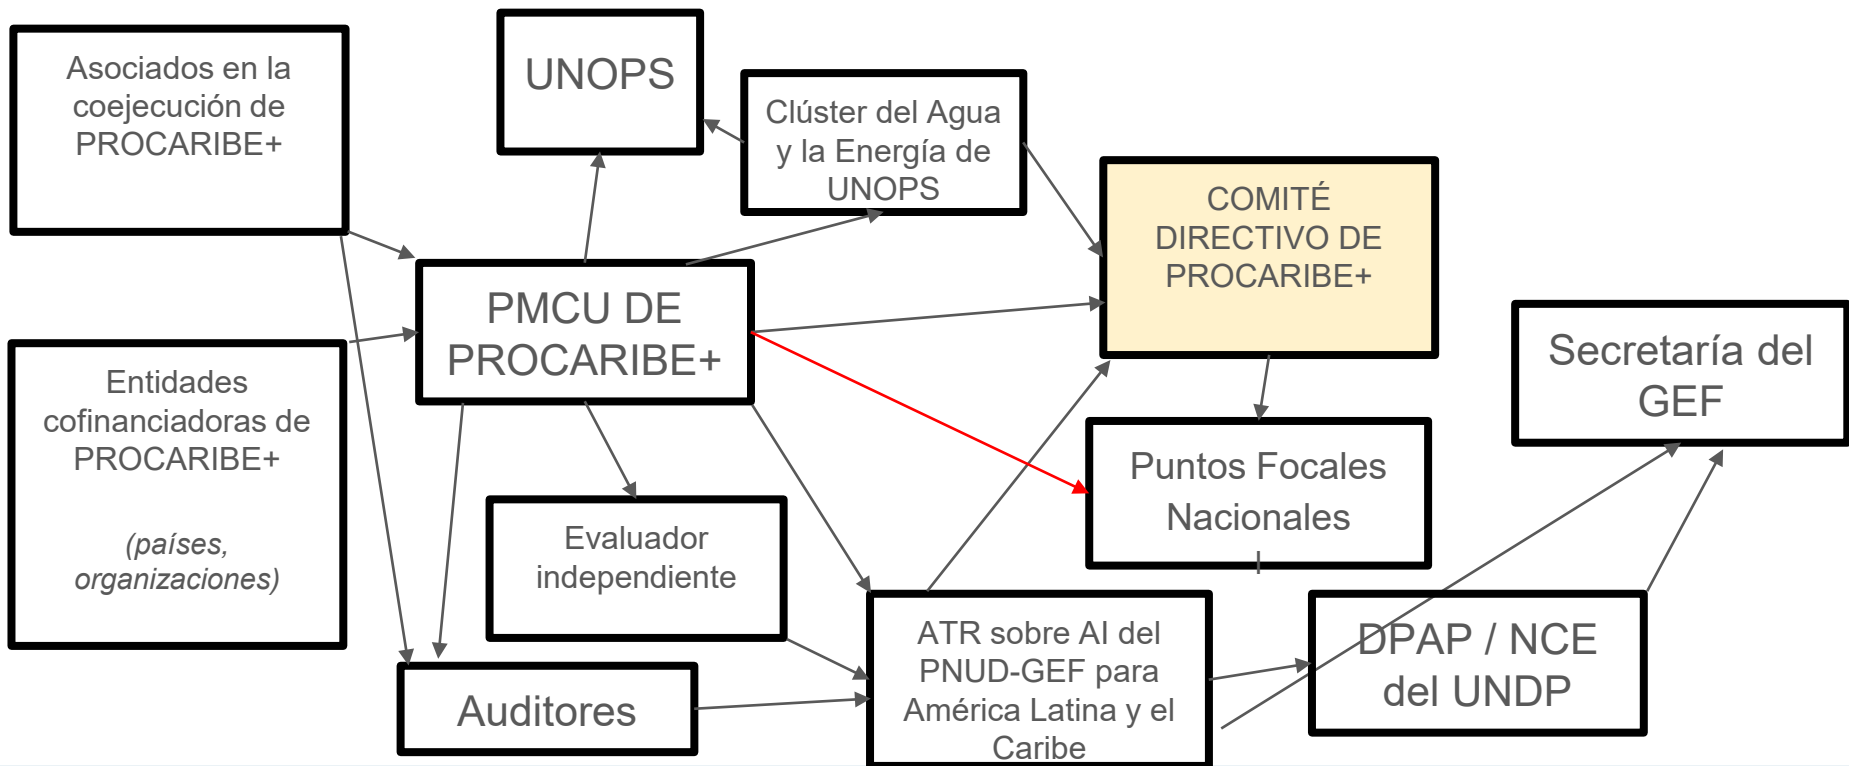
Asociados en la coejecución de PROCARIBE+

UNOPS

Clúster del Agua y la Energía de UNOPS

COMITÉ DIRECTIVO DE PROCARIBE+

PMCU DE PROCARIBE+

Entidades cofinanciadoras de PROCARIBE+

(países, organizaciones)

Secretaría del GEF

Puntos Focales Nacionales

Evaluador independiente

ATR sobre AI del PNUD-GEF para América Latina y el Caribe

DPAP / NCE del UNDP

Auditores